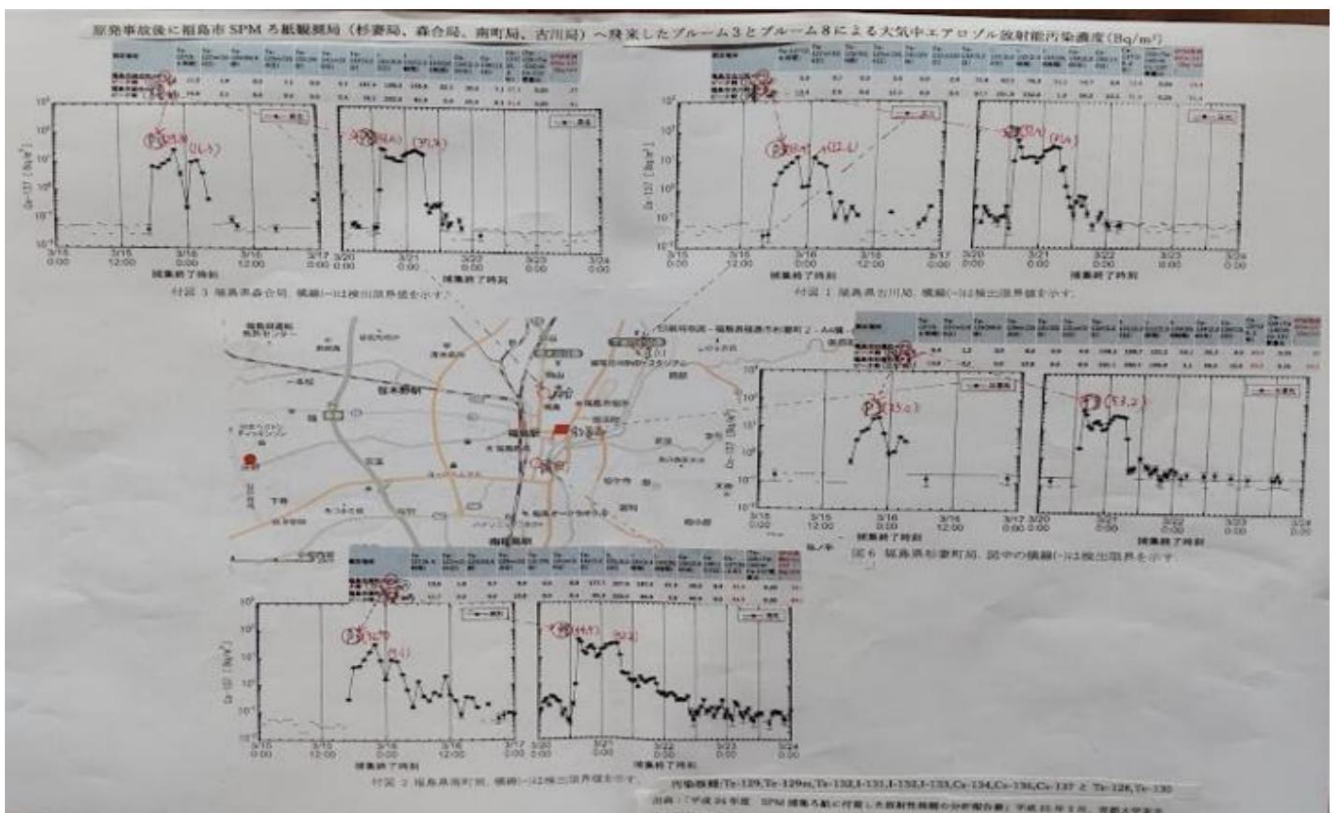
原発事故後に福島市SPMろ紙観測局（杉妻局、森合局、南町局、古川局）へ飛来したプルーム3とプルーム8による大気中エアロゾル放射能汚染濃度（Bq/m³）

3/15 0:00
3/15 12:00
3/16 0:00
3/16 12:00
3/17 0:00
3/20 0:00
3/21 0:00
3/22 0:00
3/23 0:00
3/24 0:00
捕集終了時刻

付図3 福島県森合局. 横線(-)は検出限界値を示す.

付図1 福島県古川局. 横線(-)は検出限界値を示す.

福島県杉妻町2-16

図6 福島県杉妻町局. 図中の横線(-)は検出限界を示す.

付図2 福島県南町局. 横線(-)は検出限界値を示す.

汚染核種/Te-129, Te-129m, Te-132, I-131, I-132, I-133, Cs-134, Cs-136, Cs-137 と Te-128, Te-130

出典：「平成24年度 SPM捕集ろ紙に付着した放射性核種の分析報告書」平成25年3月 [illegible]